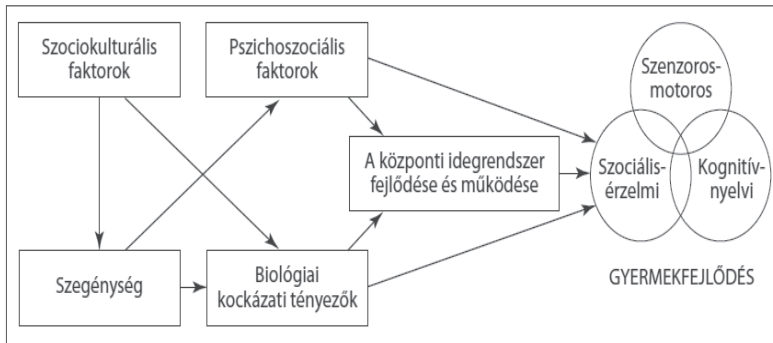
Szociokulturális faktorok

Pszichoszociális faktorok

A központi idegrendszer fejlődése és működése

Szegénység

Biológiai kockázati tényezők

Szenzoros-motoros

Szociális-érzelmi

Kognitív-nyelvi

GYERMEKFEJLŐDÉS